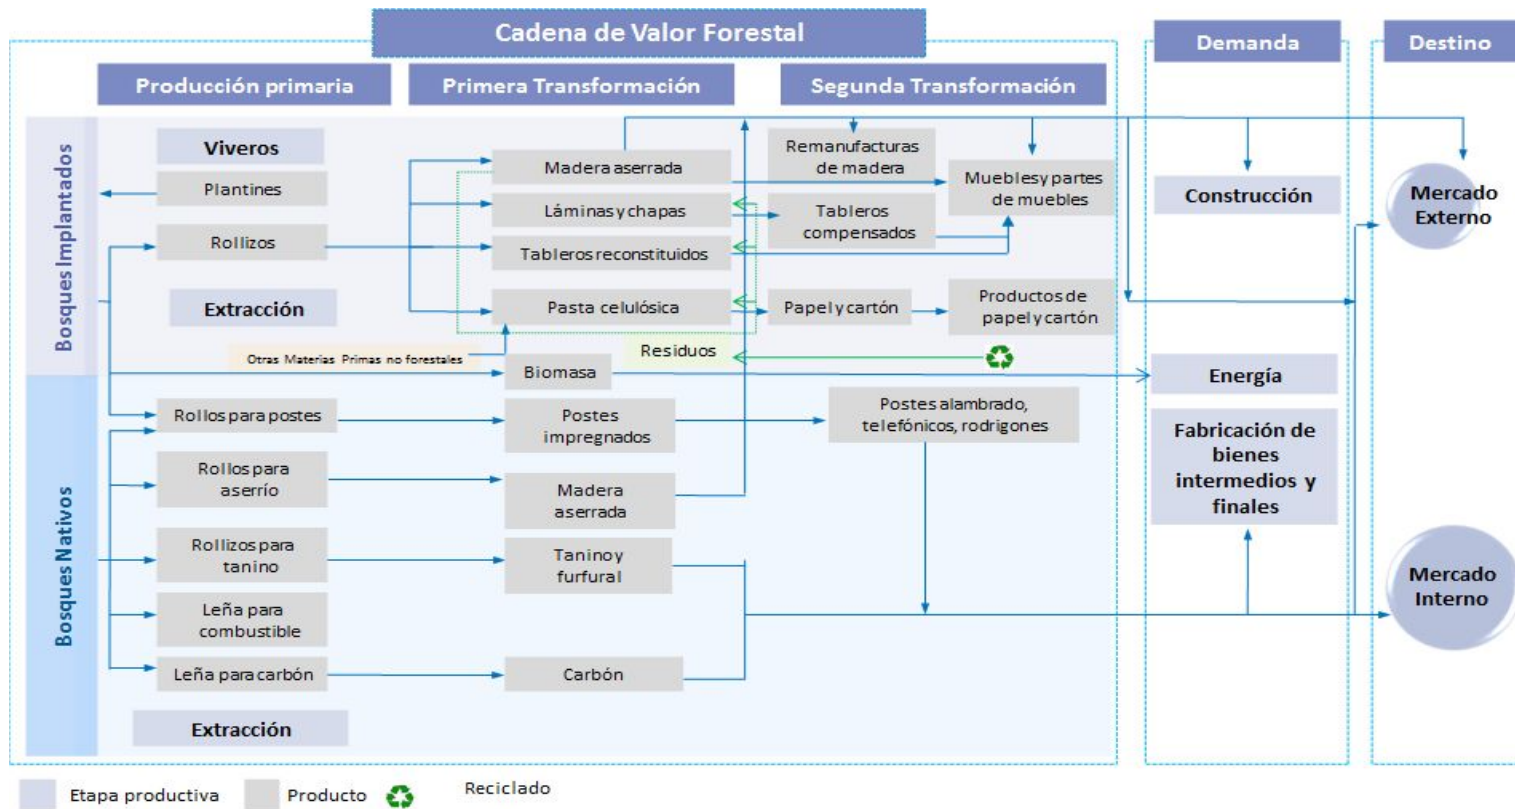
Cadena de Valor Forestal

Demanda

Destino

Producción primaria

Primera Transformación

Segunda Transformación

Bosques Implantados

Viveros

Plantines

Rollizos

Extracción

Madera aserrada

Láminas y chapas

Tableros reconstituidos

Pasta celulósica

Remanufacturas de madera

Tableros compensados

Muebles y partes de muebles

Papel y cartón

Productos de papel y cartón

Construcción

Mercado Externo

Otras Materias Primas no forestales

Residuos

Biomasa

Energía

Bosques Nativos

Rollos para postes

Postes impregnados

Postes alambrado, telefónicos, rodrigones

Rollos para aserrío

Madera aserrada

Fabricación de bienes intermedios y finales

Rollizos para tanino

Tanino y furfural

Mercado Interno

Leña para combustible

Leña para carbón

Carbón

Extracción

Etapa productiva

Producto

Reciclado